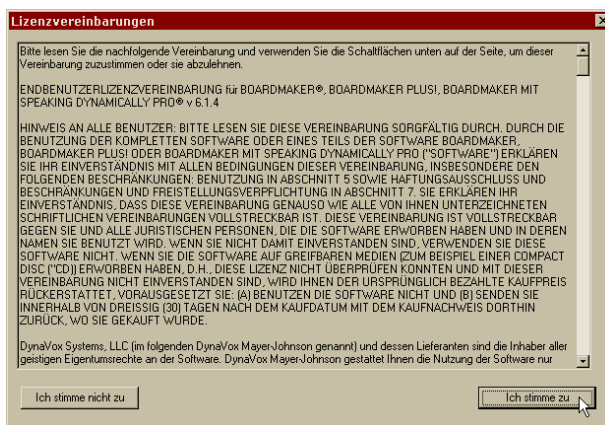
Lizenzvereinbarungen

Bitte lesen Sie die nachfolgende Vereinbarung und verwenden Sie die Schaltflächen unten auf der Seite, um dieser Vereinbarung zuzustimmen oder sie abzulehnen.

ENDBENUTZERLIZENZVEREINBARUNG für BOARDMAKER®, BOARDMAKER PLUS!, BOARDMAKER MIT SPEAKING DYNAMICALLY PRO® v 6.1.4

HINWEIS AN ALLE BENUTZER: BITTE LESEN SIE DIESE VEREINBARUNG SORGFÄLTIG DURCH. DURCH DIE BENUTZUNG DER KOMPLETTEN SOFTWARE ODER EINES TEILS DER SOFTWARE BOARDMAKER, BOARDMAKER PLUS! ODER BOARDMAKER MIT SPEAKING DYNAMICALLY PRO ("SOFTWARE") ERKLÄREN SIE IHR EINVERSTÄNDNIS MIT ALLEN BEDINGUNGEN DIESER VEREINBARUNG, INSBESONDERE DEN FOLGENDEN BESCHRÄNKUNGEN: BENUTZUNG IN ABSCHNITT 5 SOWIE HAFTUNGSAUSSCHLUSS UND BESCHRÄNKUNGEN UND FREISTELLUNGSVERPFLICHTUNG IN ABSCHNITT 7. SIE ERKLÄREN IHR EINVERSTÄNDNIS, DASS DIESE VEREINBARUNG GENAUSO WIE ALLE VON IHNEN UNTERZEICHNETEN SCHRIFTLICHEN VEREINBARUNGEN VOLLSTRECKBAR IST. DIESE VEREINBARUNG IST VOLLSTRECKBAR GEGEN SIE UND ALLE JURISTISCHEN PERSONEN, DIE DIE SOFTWARE ERWORBEN HABEN UND IN DEREN NAMEN SIE BENUTZT WIRD. WENN SIE NICHT DAMIT EINVERSTANDEN SIND, VERWENDEN SIE DIESE SOFTWARE NICHT. WENN SIE DIE SOFTWARE AUF GREIFBAREN MEDIEN (ZUM BEISPIEL EINER COMPACT DISC ("CD")) ERWORBEN HABEN, D.H., DIESE LIZENZ NICHT ÜBERPRÜFEN KONNTEN UND MIT DIESER VEREINBARUNG NICHT EINVERSTANDEN SIND, WIRD IHNEN DER URSPRÜNGLICH BEZAHLTE KAUFPREIS RÜCKERSTATTET, VORAUSGESETZT SIE: (A) BENUTZEN DIE SOFTWARE NICHT UND (B) SENDEN SIE INNERHALB VON DREISSIG (30) TAGEN NACH DEM KAUFDATUM MIT DEM KAUFNACHWEIS DORTHIN ZURÜCK, WO SIE GEKAUFT WURDE.

DynaVox Systems, LLC (im folgenden DynaVox Mayer-Johnson genannt) und dessen Lieferanten sind die Inhaber aller geistigen Eigentumsrechte an der Software. DynaVox Mayer-Johnson gestattet Ihnen die Nutzung der Software nur

Ich stimme nicht zu

Ich stimme zu